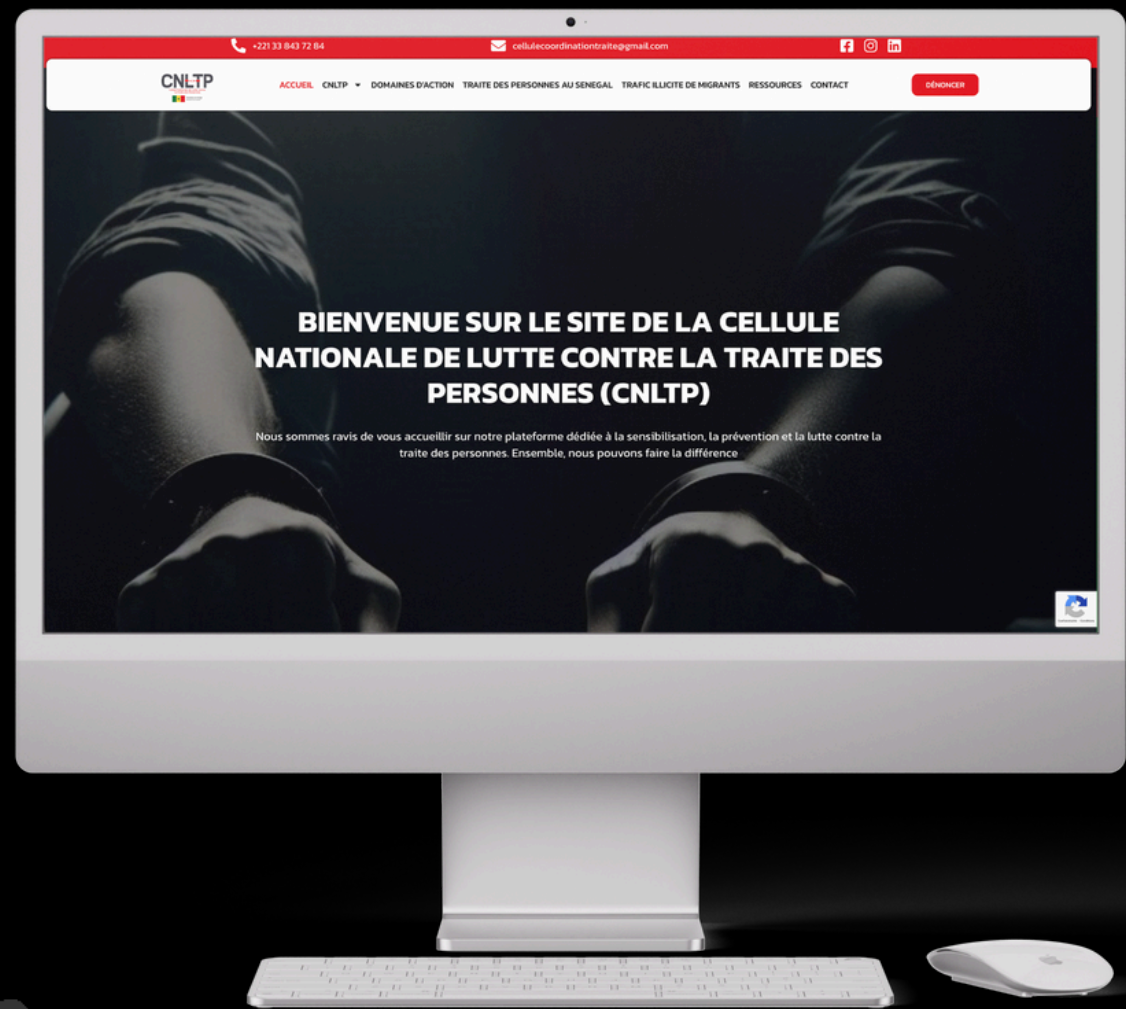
+221 33 843 72 84
cellulecoordinationtraite@gmail.com

CNLTP

ACCUEIL CNLTP DOMAINES D'ACTION TRAITE DES PERSONNES AU SENEGAL TRAFIC ILLICITE DE MIGRANTS RESSOURCES CONTACT

DÉNONCER

BIENVENUE SUR LE SITE DE LA CELLULE NATIONALE DE LUTTE CONTRE LA TRAITE DES PERSONNES (CNLTP)

Nous sommes ravis de vous accueillir sur notre plateforme dédiée à la sensibilisation, la prévention et la lutte contre la traite des personnes. Ensemble, nous pouvons faire la différence